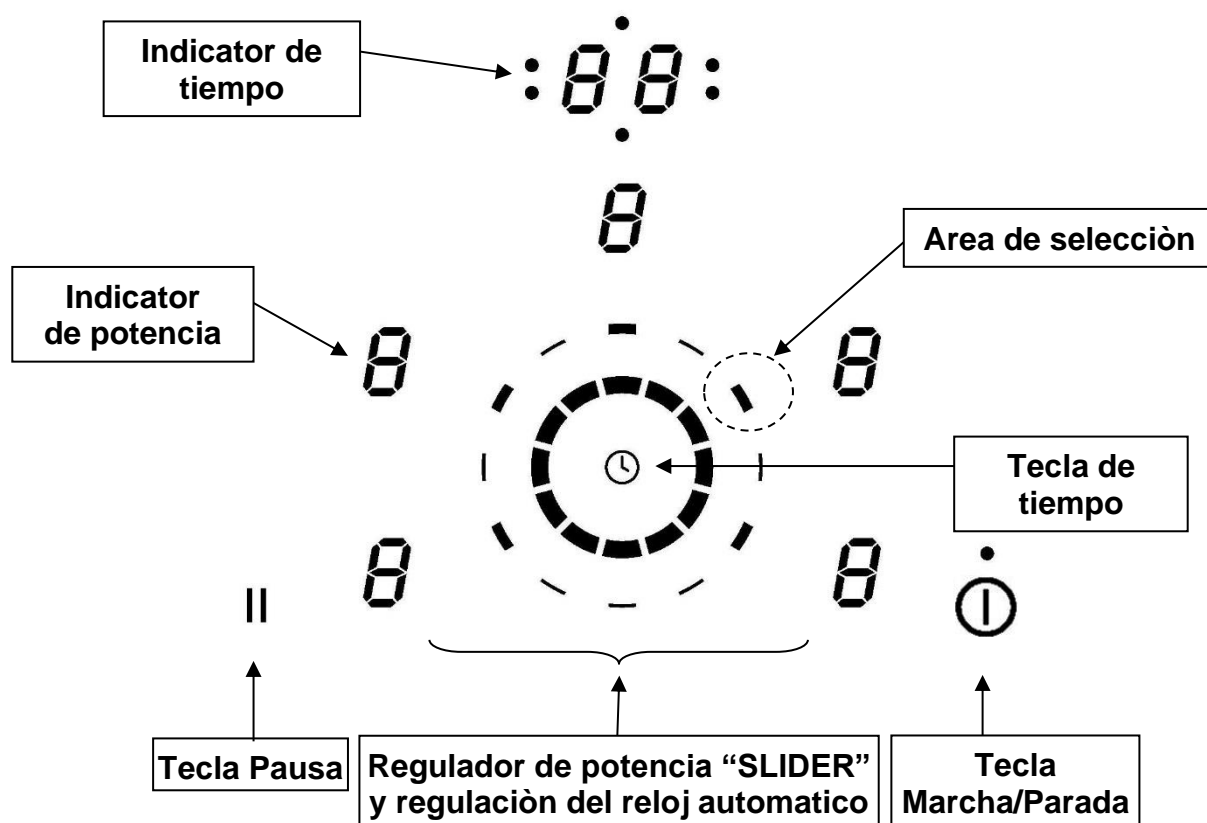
Indicator de tiempo

88

8

Area de selecciòn

Indicator de potencia

8

8

Tecla de tiempo

8

8

II

Tecla Pausa

Regulador de potencia "SLIDER" y regulaciòn del reloj automatico

Tecla Marcha/Parada